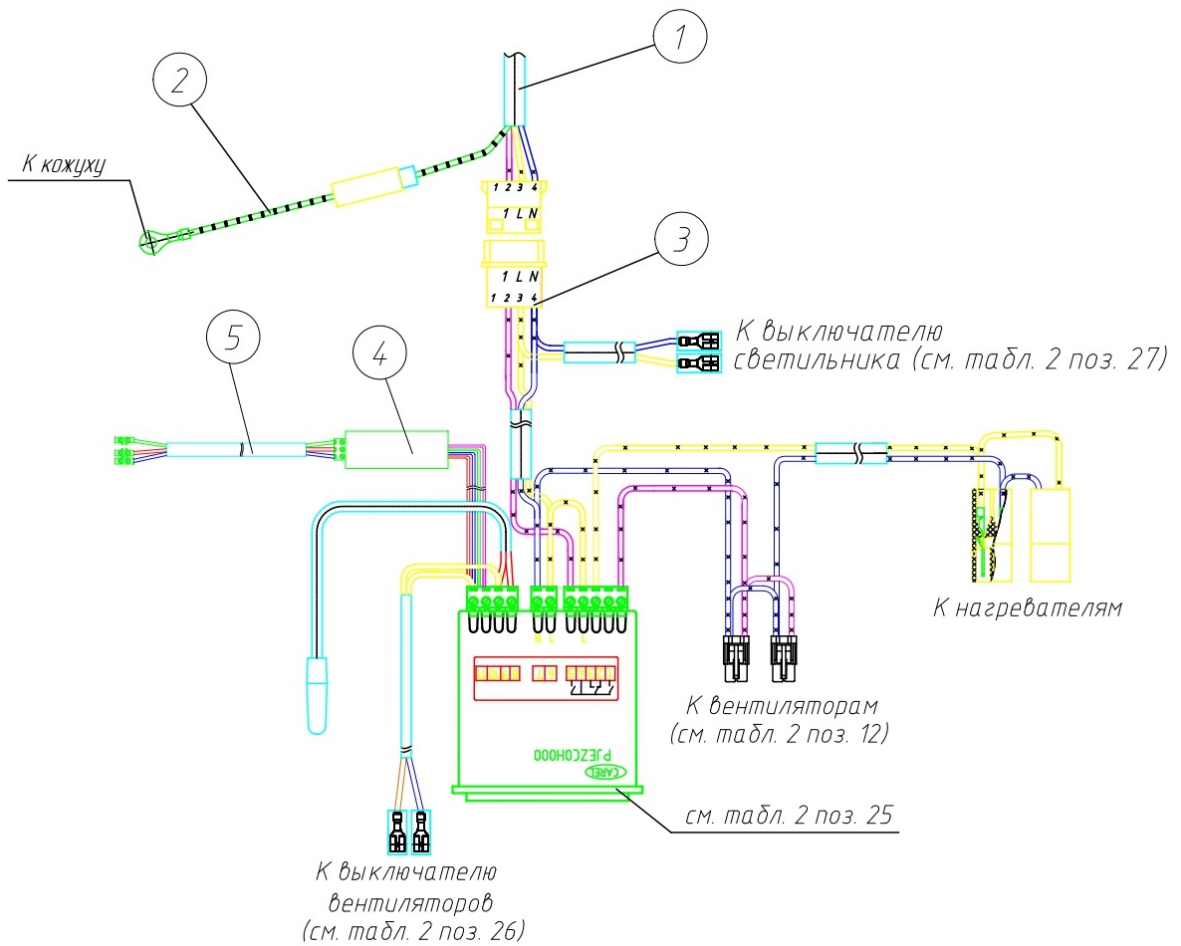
1

2

К кожуху

1 2 3 4

1 L N

3

1 L N

1 2 3 4

К выключателю светильника (см. табл. 2 поз. 27)

5

4

К нагревателям

CAREL

PJEZC0H000

К вентиляторам (см. табл. 2 поз. 12)

см. табл. 2 поз. 25

К выключателю вентиляторов (см. табл. 2 поз. 26)